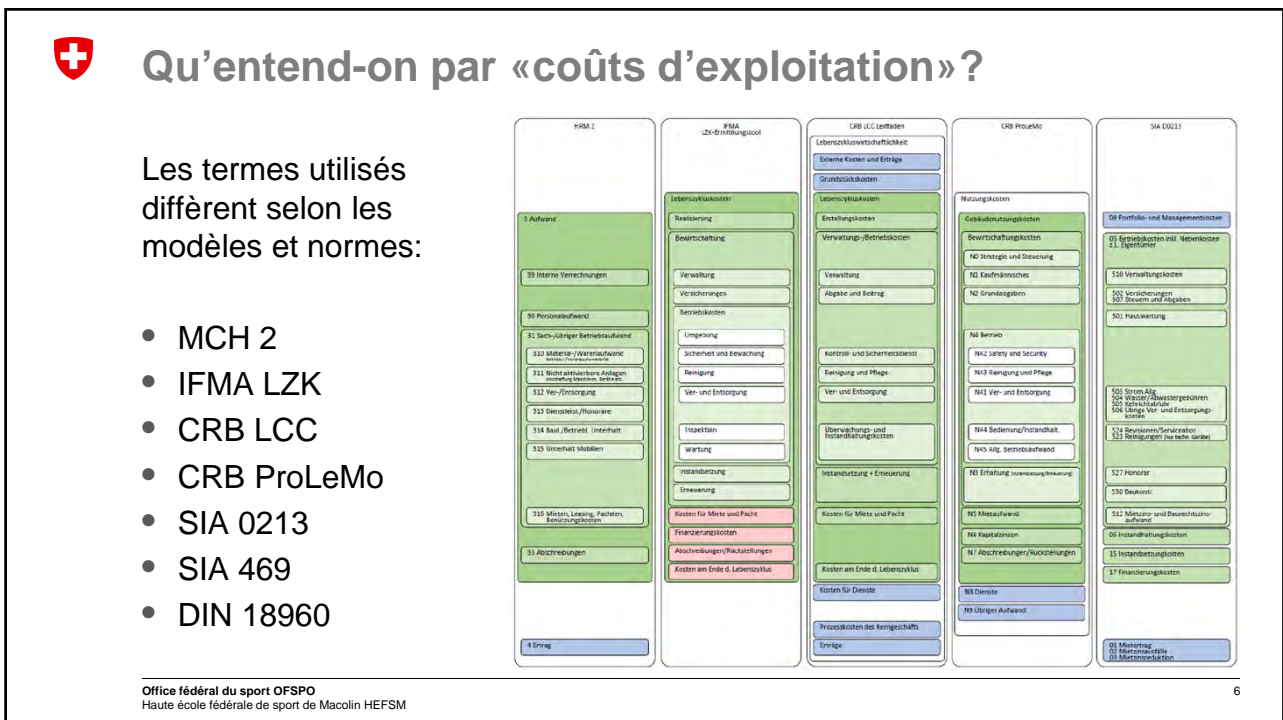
Qu'entend-on par «coûts d'exploitation»?

Les termes utilisés diffèrent selon les modèles et normes:

- MCH 2
- IFMA LZK
- CRB LCC
- CRB ProLeMo
- SIA 0213
- SIA 469
- DIN 18960

HRM 2

3 Aufwand

39 Interne Verrechnungen

30 Personalaufwand

31 Sach-/übriger Betriebsaufwand

310 Material-/Warenaufwand

311 Nicht aktivierbare Anlagen

312 Ver-/Entsorgung

313 Dienstleist./Honorare

314 Baul./Betriebl. Unterhalt

315 Unterhalt Mobilien

316 Mieten, Leasing, Pachten, Benützungskosten

33 Abschreibungen

4 Ertrag

IFMA
LZK-Ermittlungstool

Lebenszykluskosten

Realisierung

Bewirtschaftung

Verwaltung

Versicherungen

Betriebskosten

Umgebung

Sicherheit und Bewachung

Reinigung

Ver- und Entsorgung

Inspektion

Wartung

Instandsetzung

Erneuerung

Kosten für Miete und Pacht

Finanzierungskosten

Abschreibungen/Rückstellungen

Kosten am Ende d. Lebenszyklus

CRB LCC Leitfaden

Lebenszykluswirtschaftlichkeit

Externe Kosten und Erträge

Grundstückskosten

Lebenszykluskosten

Erstellungskosten

Verwaltungs-/Betriebskosten

Verwaltung

Abgabe und Beitrag

Kontroll- und Sicherheitsdienst

Reinigung und Pflege

Ver- und Entsorgung

Überwachungs- und Instandhaltungskosten

Instandsetzung + Erneuerung

Kosten für Miete und Pacht

Kosten am Ende d. Lebenszyklus

Kosten für Dienste

Prozesskosten des Kerngeschäfts

Erträge

CRB ProLeMo

Nutzungskosten

Gebäudenutzungskosten

Bewirtschaftungskosten

N0 Strategie und Steuerung

N1 Kaufmännisches

N2 Grundabgaben

N4 Betrieb

N42 Safety and Security

N43 Reinigung und Pflege

N41 Ver- und Entsorgung

N44 Bedienung/Instandhalt.

N45 Allg. Betriebsaufwand

N3 Erhaltung

N5 Mietaufwand

N6 Kapitalzinsen

N7 Abschreibungen/Rückstellungen

N8 Dienste

N9 Übriger Aufwand

SIA D0213

09 Portfolio- und Managementkosten

05 Betriebskosten inkl. Nebenkosten

510 Verwaltungskosten

502 Versicherungen
507 Steuern und Abgaben

501 Hauswartung

503 Strom Allg.
504 Wasser/Abwassergebühren
505 Kehrichtabfuhr
506 Übrige Ver- und Entsorgungskosten

524 Revisionen/Serviceabos
523 Reinigungen

527 Honorar

530 Baukonti

512 Mietzins- und Baurechtszinsaufwand

06 Instandhaltungskosten

15 Instandsetzungskosten

17 Finanzierungskosten

01 Mietertrag
02 Mietzinsausfälle
03 Mietzinsreduktion

Office fédéral du sport OFSPO
Haute école fédérale de sport de Macolin HEFSM

6